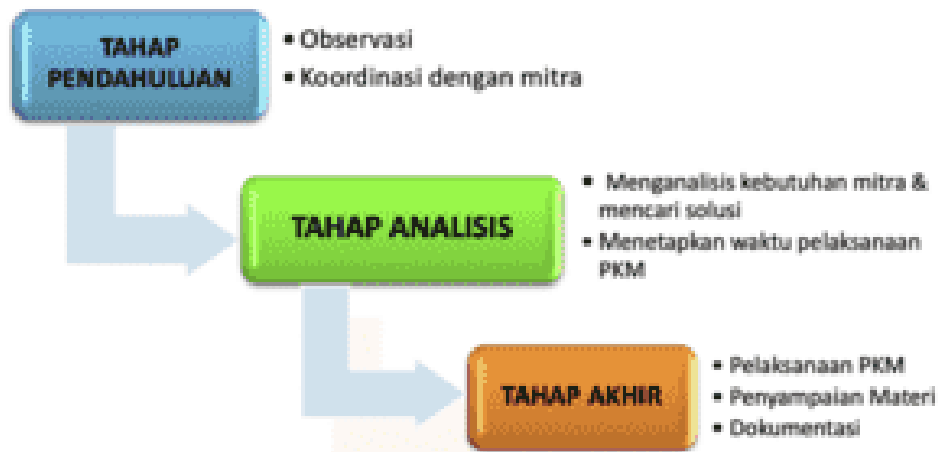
TAHAP PENDAHULUAN

• Observasi
• Koordinasi dengan mitra

TAHAP ANALISIS

• Menganalisis kebutuhan mitra & mencari solusi
• Menetapkan waktu pelaksanaan PKM

TAHAP AKHIR

• Pelaksanaan PKM
• Penyampaian Materi
• Dokumentasi